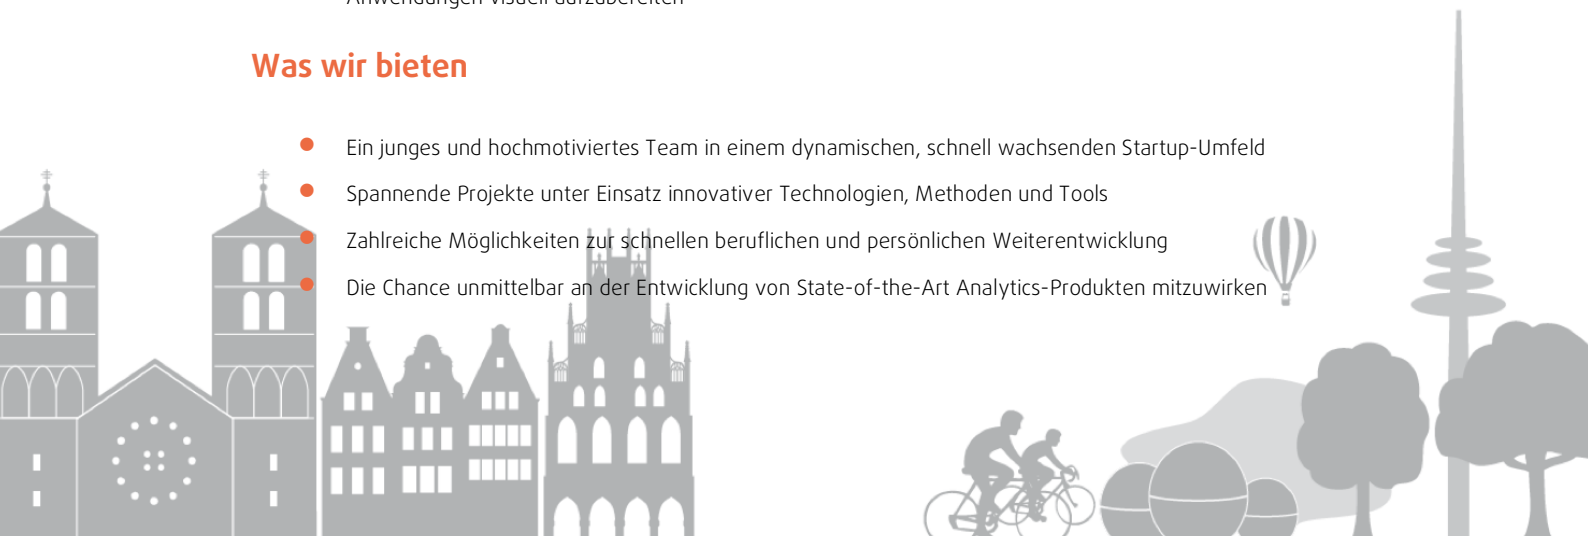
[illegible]

Was wir bieten

- Ein junges und hochmotiviertes Team in einem dynamischen, schnell wachsenden Startup-Umfeld
- Spannende Projekte unter Einsatz innovativer Technologien, Methoden und Tools
- Zahlreiche Möglichkeiten zur schnellen beruflichen und persönlichen Weiterentwicklung
- Die Chance unmittelbar an der Entwicklung von State-of-the-Art Analytics-Produkten mitzuwirken